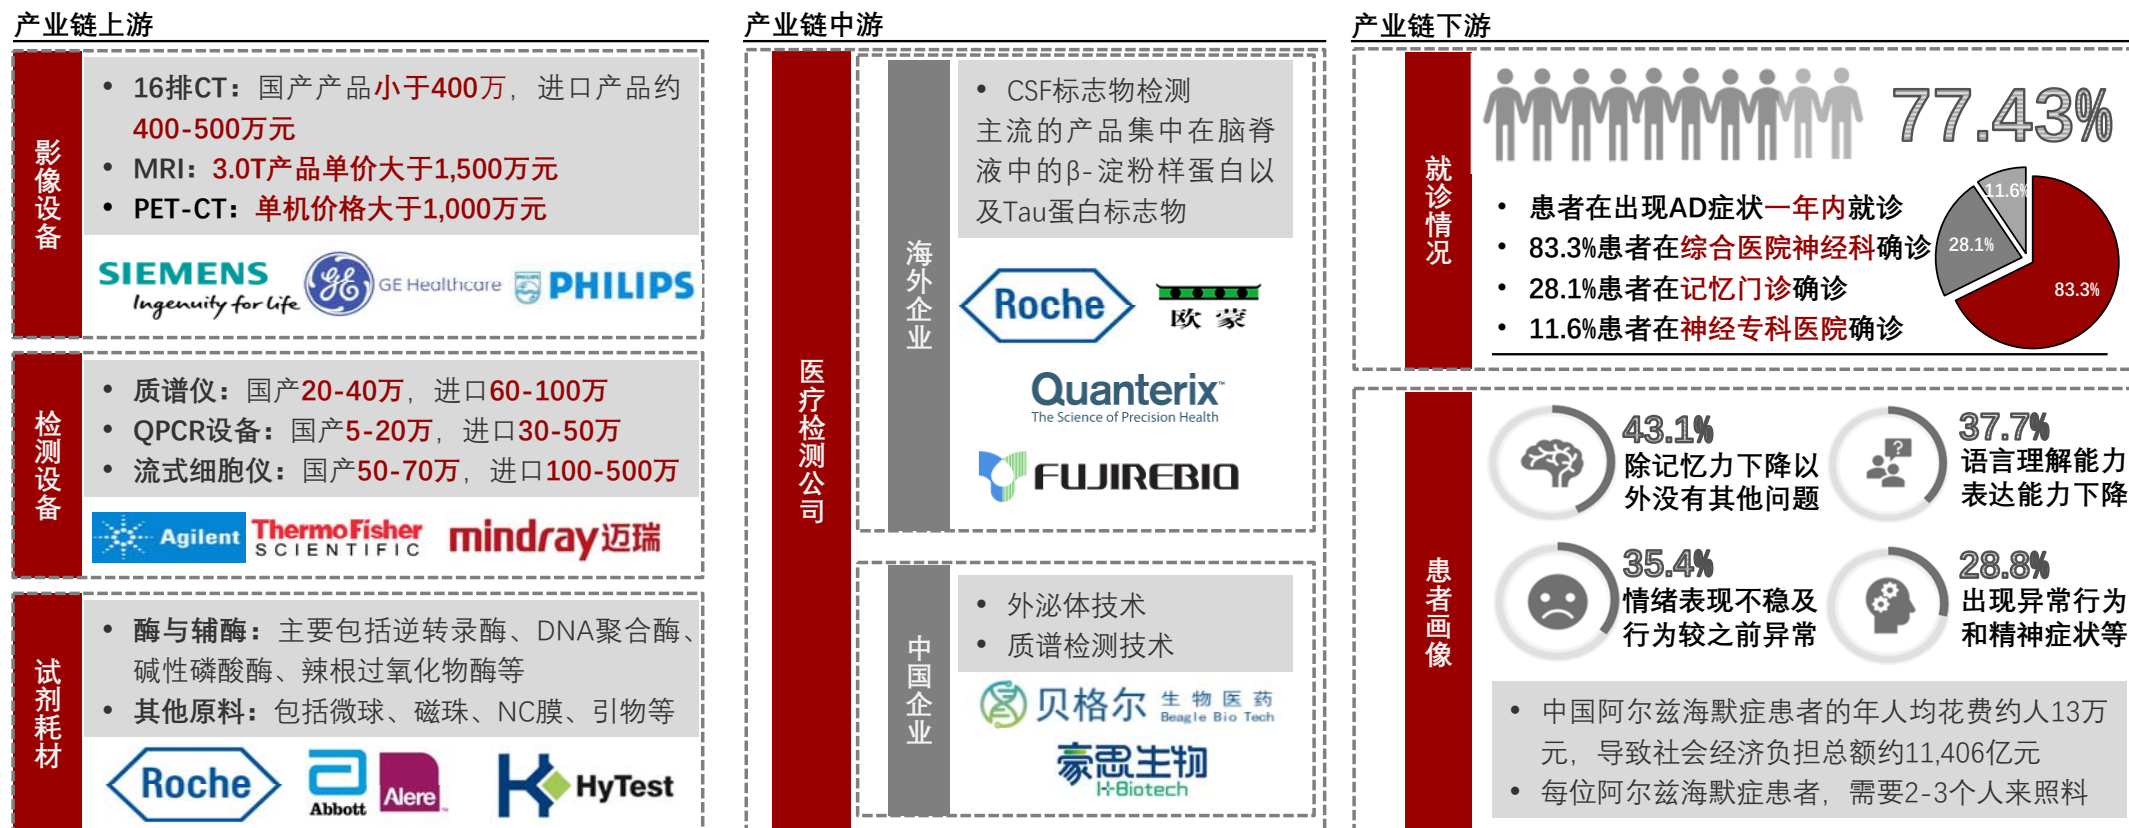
产业链上游

影像设备

- 16排CT：国产产品小于400万，进口产品约400-500万元
- MRI：3.0T产品单价大于1,500万元
- PET-CT：单机价格大于1,000万元

SIEMENS Ingenuity for life GE Healthcare PHILIPS

检测设备

- 质谱仪：国产20-40万，进口60-100万
- QPCR设备：国产5-20万，进口30-50万
- 流式细胞仪：国产50-70万，进口100-500万

Agilent ThermoFisher SCIENTIFIC mindray迈瑞

试剂耗材

- 酶与辅酶：主要包括逆转录酶、DNA聚合酶、碱性磷酸酶、辣根过氧化物酶等
- 其他原料：包括微球、磁珠、NC膜、引物等

Roche Abbott Alere HyTest

产业链中游

医疗检测公司

海外企业

- CSF标志物检测主流的产品集中在脑脊液中的β-淀粉样蛋白以及Tau蛋白标志物

Roche 欧蒙 Quanterix The Science of Precision Health FUJIREBIO

中国企业

- 外泌体技术
- 质谱检测技术

贝格尔 生物医药 Beagle Bio Tech 豪思生物 H-Biotech

产业链下游

就诊情况

77.43%

- 患者在出现AD症状一年内就诊
- 83.3%患者在综合医院神经科确诊
- 28.1%患者在记忆门诊确诊
- 11.6%患者在神经专科医院确诊

11.6% 28.1% 83.3%

患者画像

43.1% 除记忆力下降以外没有其他问题

37.7% 语言理解能力表达能力下降

35.4% 情绪表现不稳及行为较之前异常

28.8% 出现异常行为和精神症状等

- 中国阿尔兹海默症患者的年人均花费约人13万元，导致社会经济负担总额约11,406亿元
- 每位阿尔兹海默症患者，需要2-3个人来照料